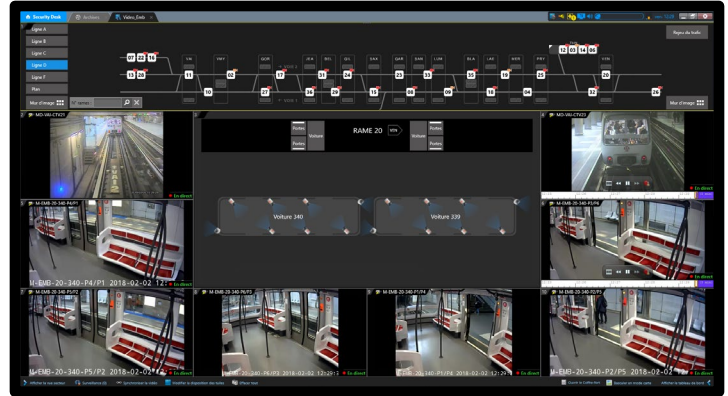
Security Desk
Ligne A
Ligne B
Ligne C
Ligne D
Ligne F
Plan
Mur d'image
Mur d'image
Reprise du trafic
07 09 15
13 20
11
02
27
17
36
31
24
15
23
33
08
35
16
09
25
12 03 14 06
20
32
26
10
VAI
VAY
QDR
JEA
BEL
GIL
SAX
GRR
SAN
LUM
BLA
LAX
HER
PRY
CEN
MD-VAI-CTN21
En direct
RAME 20
Portes
Voiture
Portes
Voiture
Voiture 340
Voiture 339
MD-VAI-CTN22
En direct
M-EMB-20-340-P4/P1
M-EMB-20-340-P4/P1 2018-02-02 12
En direct
M-EMB-20-340-P3/P4
En direct
M-EMB-20-340-P5/P2
M-EMB-20-340-P5/P2 2018-02-02 12
En direct
M-EMB-20-340-P6/P3
M-EMB-20-340-P6/P3 2018-02-02 12:29
En direct
M-EMB-20-340-P1/P4
En direct
M-EMB-20-340-P2/P5
M-EMB-20-340-P2/P5 2018-02-02 12
En direct